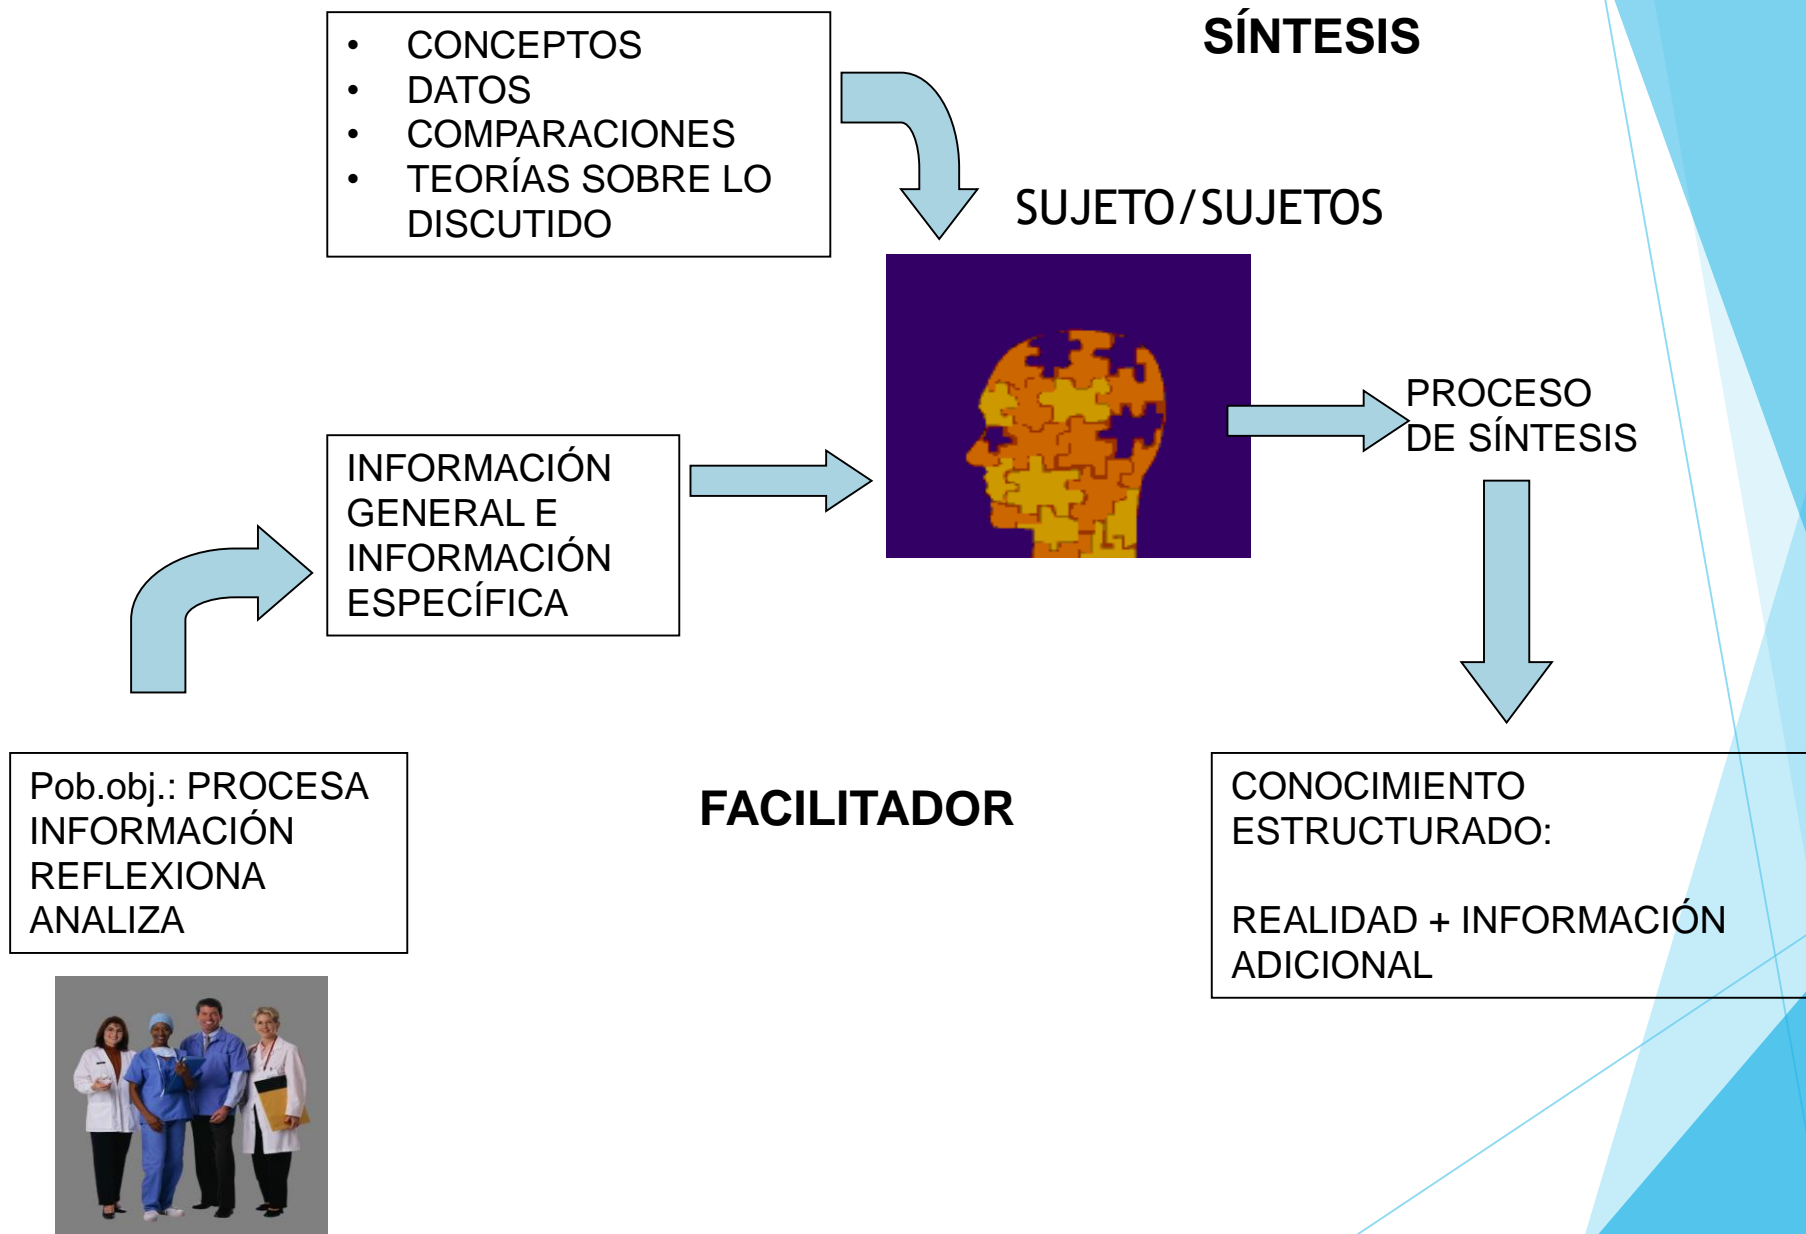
- CONCEPTOS
- DATOS
- COMPARACIONES
- TEORÍAS SOBRE LO DISCUTIDO

SÍNTESIS

SUJETO/SUJETOS

INFORMACIÓN GENERAL E INFORMACIÓN ESPECÍFICA

PROCESO DE SÍNTESIS

Pob.obj.: PROCESA INFORMACIÓN REFLEXIONA ANALIZA

FACILITADOR

CONOCIMIENTO ESTRUCTURADO:

REALIDAD + INFORMACIÓN ADICIONAL